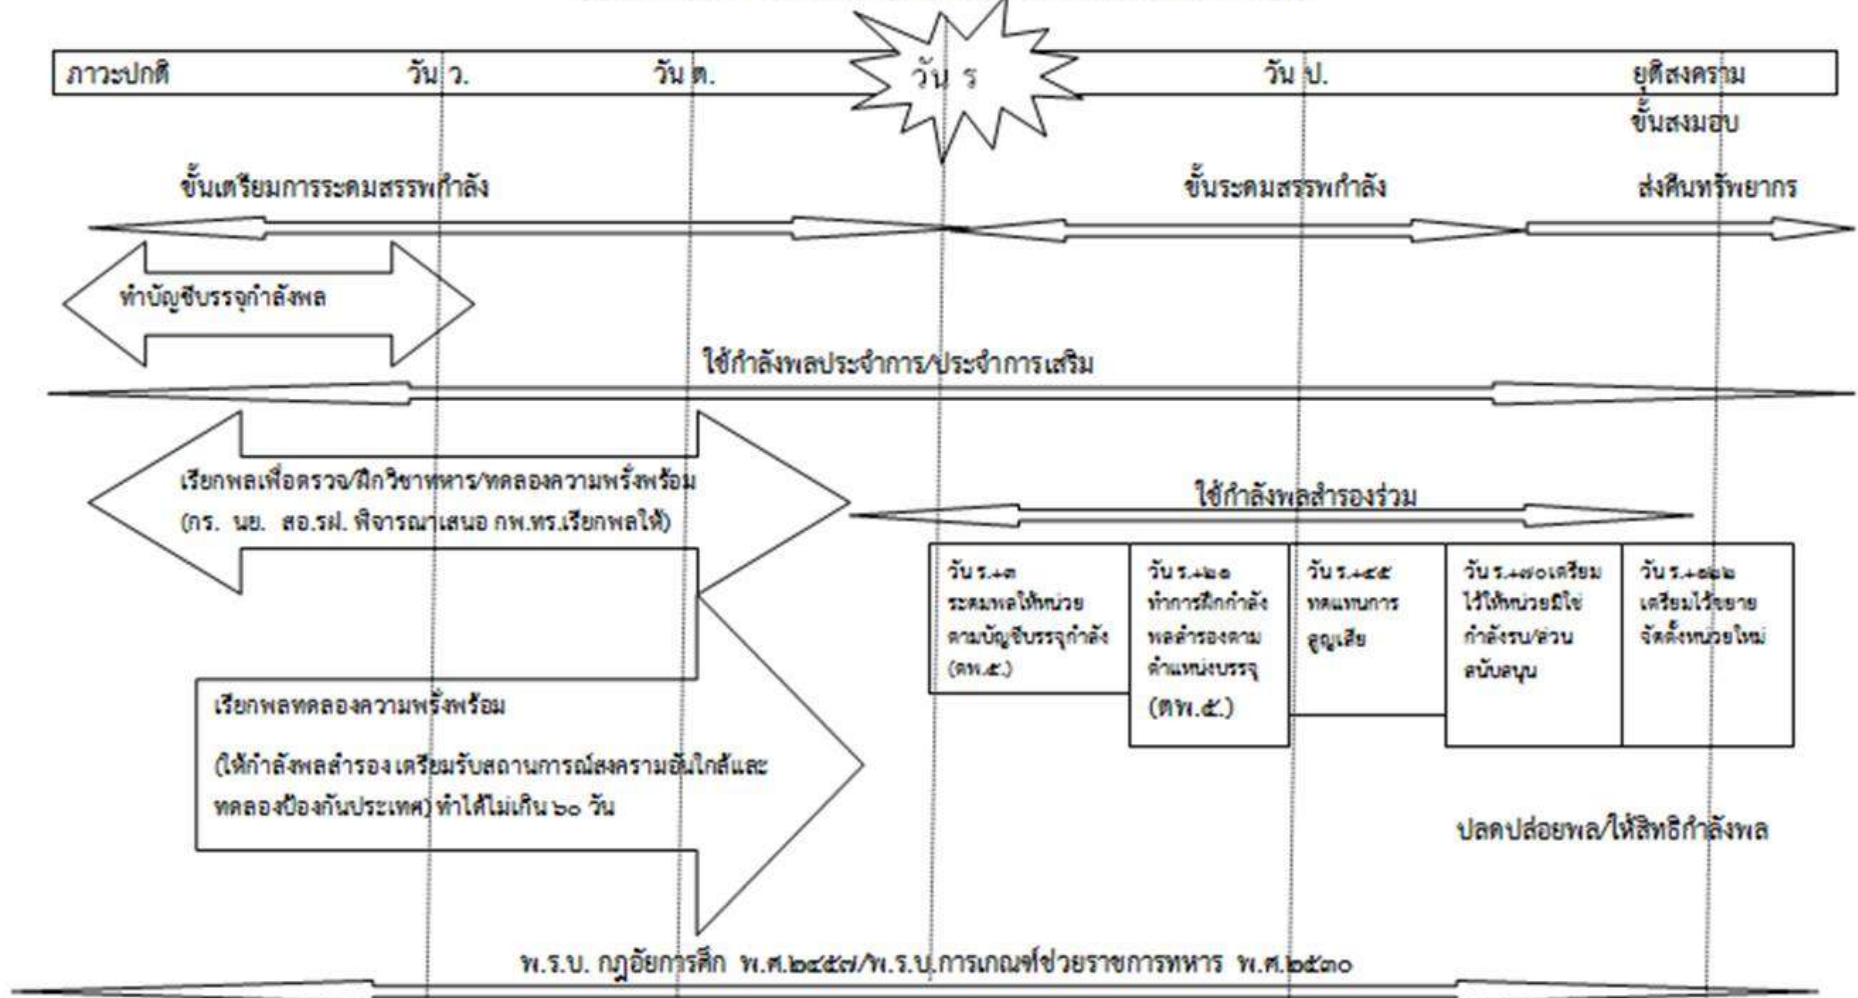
ภาวะปกติ วัน ว. วัน ต. วัน ร วัน ป. ยุติสงคราม

ขั้นสงบ

ขั้นเตรียมการระดมสรรพกำลัง

ขั้นระดมสรรพกำลัง

ส่งคืนทรัพยากร

ทำบัญชีบรรจุกำลังพล

ใช้กำลังพลประจำการ/ประจำการเสริม

เรียกพลเพื่อตรวจ/ฝึกวิชาทหาร/ทดลองความพรั้งพร้อม (กร. นย. สอ.รฝ. พิจารณาเสนอ กพ.ทร.เรียกพลให้)

ใช้กำลังพลสำรองร่วม

วัน ร.+๓ ระดมพลให้หน่วยตามบัญชีบรรจุกำลัง (ตพ.๕.)

วัน ร.+๒๑ ทำการฝึกกำลังพลสำรองตามตำแหน่งบรรจุ (ตพ.๕.)

วัน ร.+๔๕ ทดแทนการสูญเสีย

วัน ร.+๗๐ เตรียมไว้ให้หน่วยมิใช่กำลังรบ/ส่วนสนับสนุน

วัน ร.+๙๒ เตรียมไว้ขยายจัดตั้งหน่วยใหม่

เรียกพลทดลองความพรั้งพร้อม

(ให้กำลังพลสำรอง เตรียมรับสถานการณ์สงครามอันใกล้และทดลองป้องกันประเทศ) ทำได้ไม่เกิน ๖๐ วัน

ปลดปล่อยพล/ให้สิทธิกำลังพล

พ.ร.บ. กฎอัยการศึก พ.ศ.๒๔๕๗/พ.ร.บ.การเกณฑ์ช่วยราชการทหาร พ.ศ.๒๕๓๐